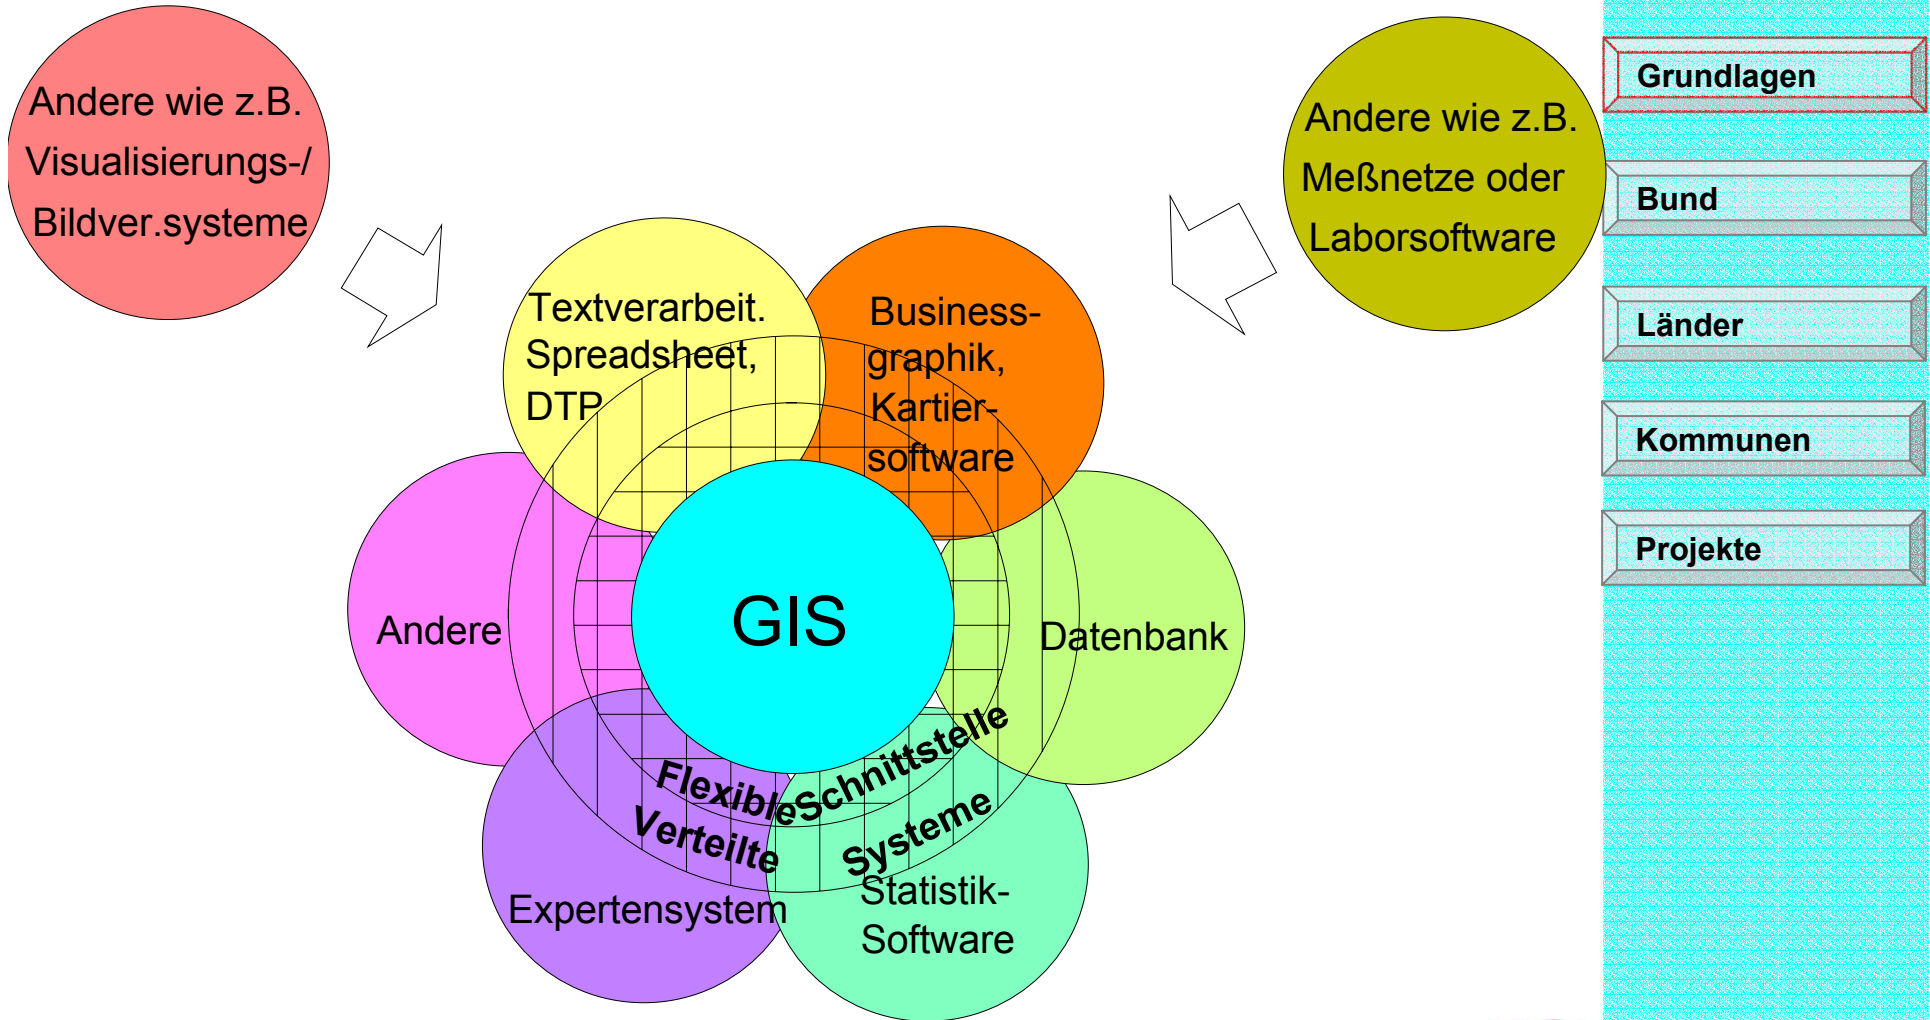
Andere wie z.B. Visualisierungs-/ Bildver.systeme

Andere wie z.B. Meßnetze oder Laborsoftware

Textverarbeit. Spreadsheet, DTP

Business-graphik, Kartier-software

Andere

GIS

Datenbank

Flexible Schnittstelle

Verteilte Systeme

Expertensystem

Statistik-Software

Grundlagen

Bund

Länder

Kommunen

Projekte